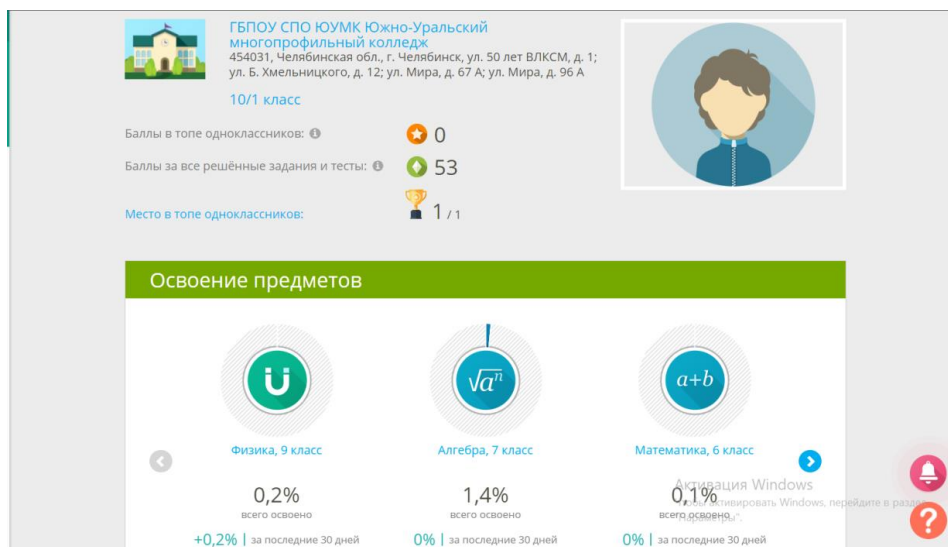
ГБПОУ СПО ЮУМК Южно-Уральский многопрофильный колледж
454031, Челябинская обл., г. Челябинск, ул. 50 лет ВЛКСМ, д. 1; ул. Б. Хмельницкого, д. 12; ул. Мира, д. 67 А; ул. Мира, д. 96 А

10/1 класс

Баллы в топе одноклассников: 0

Баллы за все решённые задания и тесты: 53

Место в топе одноклассников: 1 / 1

Освоение предметов

$\sqrt{a^n}$

$a+b$

Физика, 9 класс

Алгебра, 7 класс

Математика, 6 класс

0,2%
всего освоено
+0,2% | за последние 30 дней

1,4%
всего освоено
0% | за последние 30 дней

0,1%
всего освоено
0% | за последние 30 дней

Активация Windows
Чтобы активировать Windows, перейдите в раздел "Параметры".